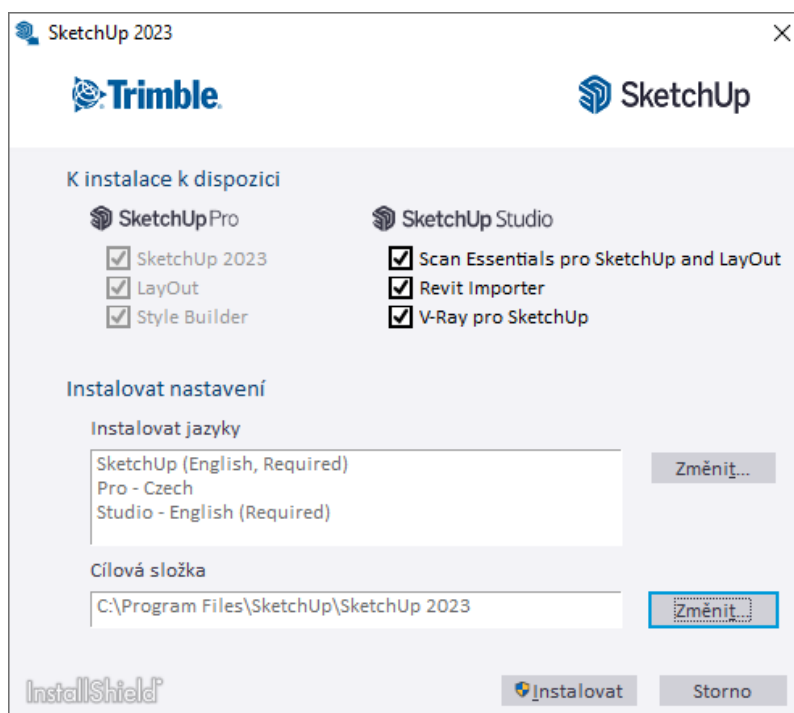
SketchUp 2023

Trimble.

SketchUp

K instalace k dispozici

SketchUp Pro

SketchUp Studio

SketchUp 2023
LayOut
Style Builder

Scan Essentials pro SketchUp and LayOut
Revit Importer
V-Ray pro SketchUp

Instalovat nastavení

Instalovat jazyky

SketchUp (English, Required)
Pro - Czech
Studio - English (Required)

Změnit...

Cílová složka

C:\Program Files\SketchUp\SketchUp 2023

Změnit...

InstallShield

Instalovat

Storno